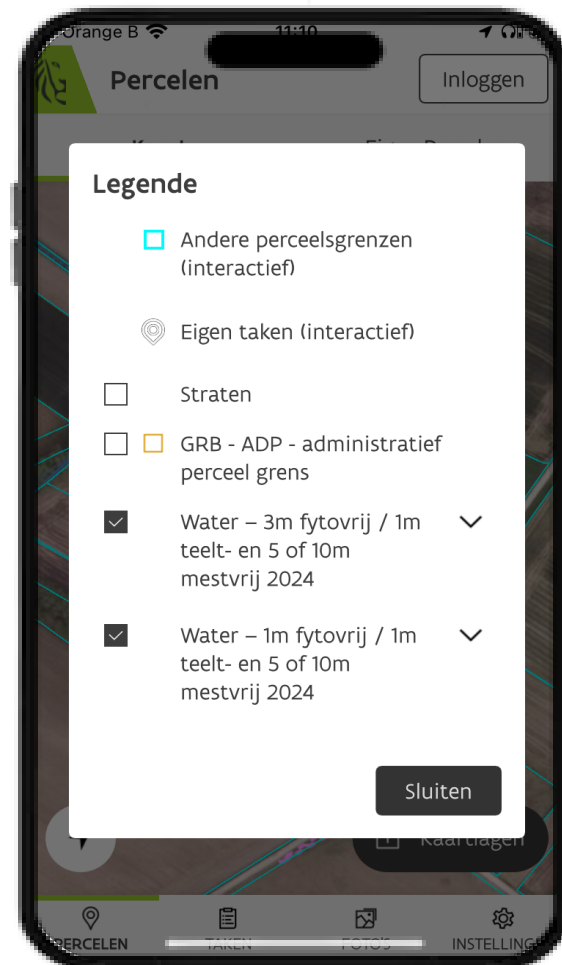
Orange B 11:10

Percelen

Inloggen

Legende

Andere perceelsgrenzen (interactief)

Eigen taken (interactief)

Straten

GRB - ADP - administratief perceel grens

Water – 3m fytovrij / 1m teelt- en 5 of 10m mestvrij 2024

Water – 1m fytovrij / 1m teelt- en 5 of 10m mestvrij 2024

Sluiten

Kaartlagen

PERCELEN TAKEN FOTO'S INSTELLING